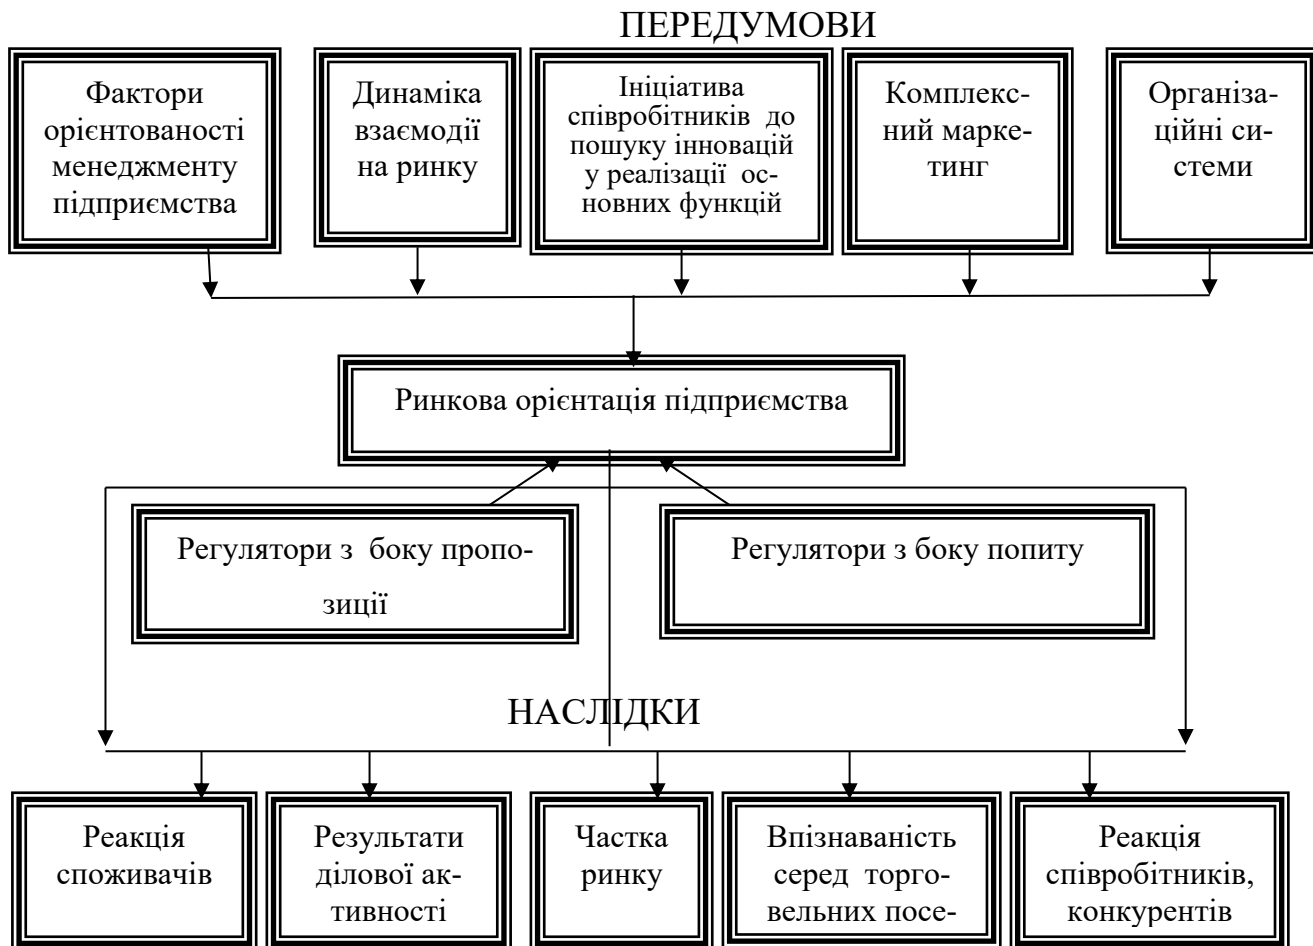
ПЕРЕДУМОВИ

Фактори орієнтованості менеджменту підприємства

Динаміка взаємодії на ринку

Ініціатива співробітників до пошуку інновацій у реалізації основних функцій

Комплексний маркетинг

Організаційні системи

Ринкова орієнтація підприємства

Регулятори з боку пропозиції

Регулятори з боку попиту

НАСЛІДКИ

Реакція споживачів

Результати ділової активності

Частка ринку

Впізнаваність серед торговельних посе-

Реакція співробітників, конкурентів